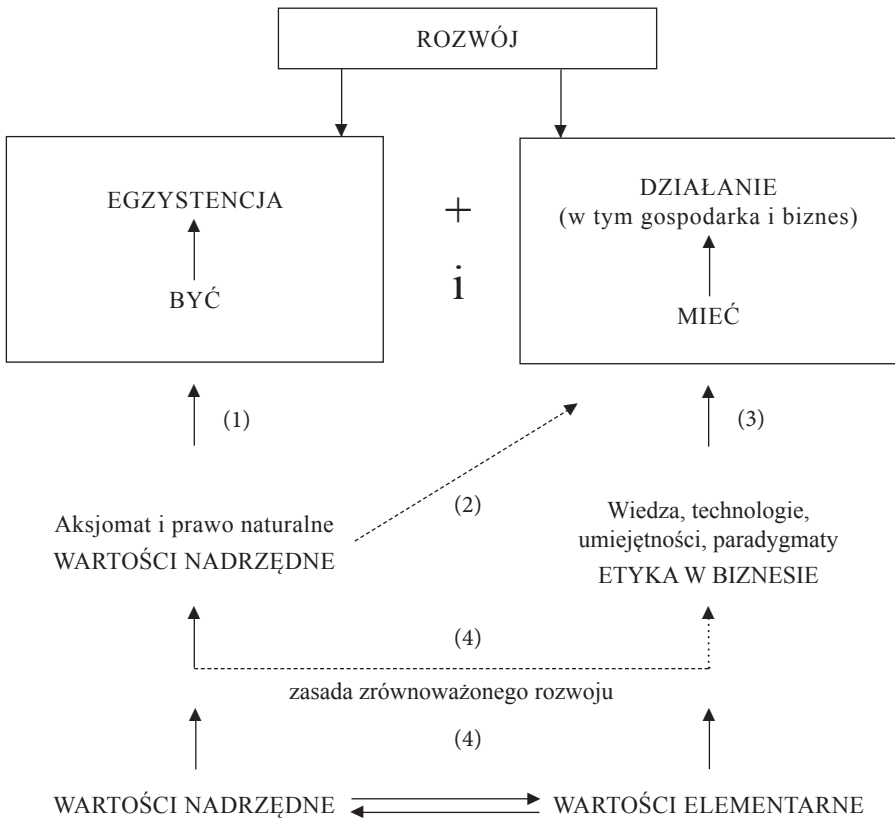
ROZWÓJ

EGZYSTENCJA

BYĆ

+

i

DZIAŁANIE
(w tym gospodarka i biznes)

MIEĆ

(1)

(2)

(3)

Aksjomat i prawo naturalne
WARTOŚCI NADRZĘDNE

Wiedza, technologie, umiejętności, paradygmaty
ETYKA W BIZNESIE

(4)

zasada zrównoważonego rozwoju

(4)

WARTOŚCI NADRZĘDNE

WARTOŚCI ELEMENTARNE